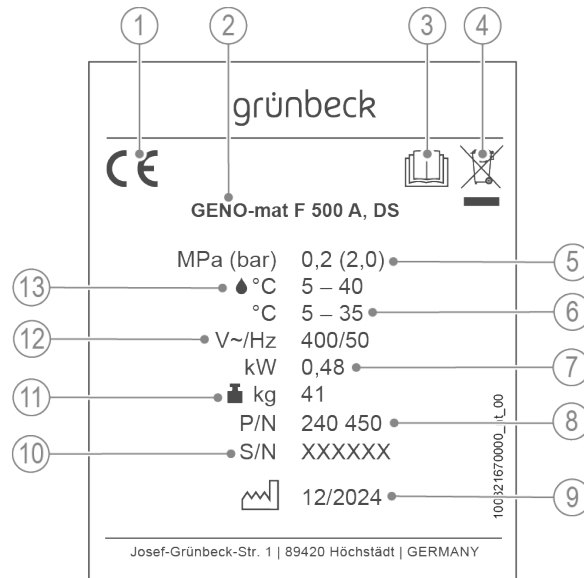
1
2
3
4

grünbeck

CE

GENO-mat F 500 A, DS

MPa (bar) 0,2 (2,0)
°C 5 – 40
°C 5 – 35
V~/Hz 400/50
kW 0,48
kg 41
P/N 240 450
S/N XXXXXX

12/2024

5
13
6
12
7
11
8
10
9

100321670000_it_00

Josef-Grünbeck-Str. 1 | 89420 Höchstädt | GERMANY